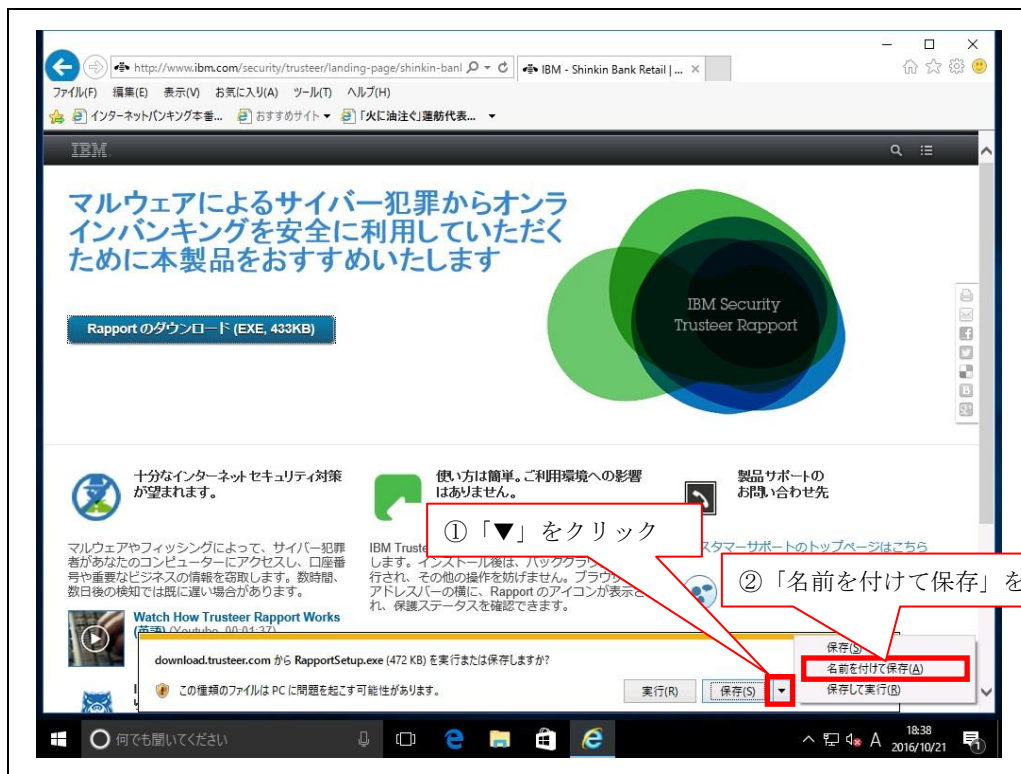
http://www.ibm.com/security/trusteer/landing-page/shinkin-banl
IBM - Shinkin Bank Retail | ...
ファイル(F) 編集(E) 表示(V) お気に入り(A) ツール(T) ヘルプ(H)
インターネットバンキング本番... おすすめサイト ▾ 「火に油注ぐ」蓮舫代表... ▾

IBM

マルウェアによるサイバー犯罪からオンラインバンキングを安全に利用していただくために本製品をおすすめいたします

Rapport のダウンロード (EXE, 433KB)

IBM Security Trusteer Rapport

十分なインターネットセキュリティ対策が望まれます。

マルウェアやフィッシングによって、サイバー犯罪者があなたのコンピューターにアクセスし、口座番号や重要なビジネスの情報を窃取します。数時間、数日後の検知では既に遅い場合があります。

Watch How Trusteer Rapport Works (英語) (Youtube, 00:01:37)

使い方は簡単。ご利用環境への影響はありません。

IBM Truste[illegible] します。インストール後は、バックグラウ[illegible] 行され、その他の操作を妨げません。ブラウ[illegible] アドレスバーの横に、Rapport のアイコンが表示さ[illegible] れ、保護ステータスを確認できます。

製品サポートのお問い合わせ先

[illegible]スタマーサポートのトップページはこちら

①「▼」をクリック

②「名前を付けて保存」を

download.trusteer.com から RapportSetup.exe (472 KB) を実行または保存しますか?
この種類のファイルは PC に問題を起こす可能性があります。
実行(R) 保存(S) ▾
保存(S)
名前を付けて保存(A)
保存して実行(R)

何でも聞いてください
18:38
2016/10/21
A